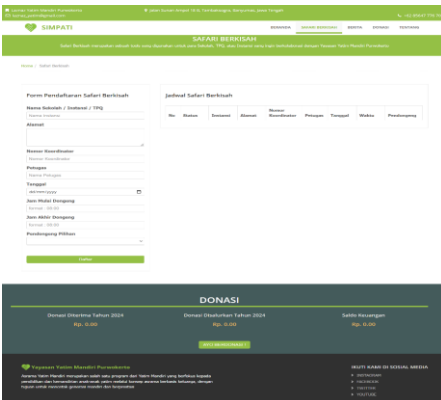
Laman Yatim Mandiri Purwokerto
Jalan Suvan Angan 19 B, Tambaksogra, Banyumas, Jawa Tengah
+62 89647 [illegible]

SIMPATI

BERANDA SAFARI BERKISAH BERITA DONASI TESTIMONI

SAFARI BERKISAH
Safari Berkisah merupakan sebuah kisah yang disampaikan untuk para Sekolah, TPQ, atau Instansi yang ingin berkolaborasi dengan Yayasan Yatim Mandiri Purwokerto

Home / Safari Berkisah

Form Pendaftaran Safari Berkisah
Nama Sekolah / Instansi / TPQ
Nama Instansi
Alamat
Nomor Koordinator
Nomor Koordinator
Petugas
Nama Petugas
Tanggal
dd/mm/yyyy
Jam Mulai Dongeng
Format : 00:00
Jam Akhir Dongeng
Format : 00:00
Pendongeng Pilihan
Daftar

Jadwal Safari Berkisah

| No | Status | Sekolah | Alamat | Nomor Koordinator | Petugas | Tanggal | Waktu | Pendongeng |
|---|---|---|---|---|---|---|---|---|

DONASI
Donasi Diterima Tahun 2024
Rp. 0.00
Donasi Disalurkan Tahun 2024
Rp. 0.00
Saldo Keuangan
Rp. 0.00
MAU BERDONASI ?

Yayasan Yatim Mandiri Purwokerto
Asrama Yatim Mandiri merupakan salah satu program dari Yatim Mandiri yang berfokus kepada pendidikan dan kemandirian anak-anak yatim melalui konsep asrama berbasis keluarga, dengan tujuan untuk mencetak generasi mandiri dan berprestasi

IKUTI KAMI DI SOSIAL MEDIA
INSTAGRAM
FACEBOOK
TIKTOK
YOUTUBE